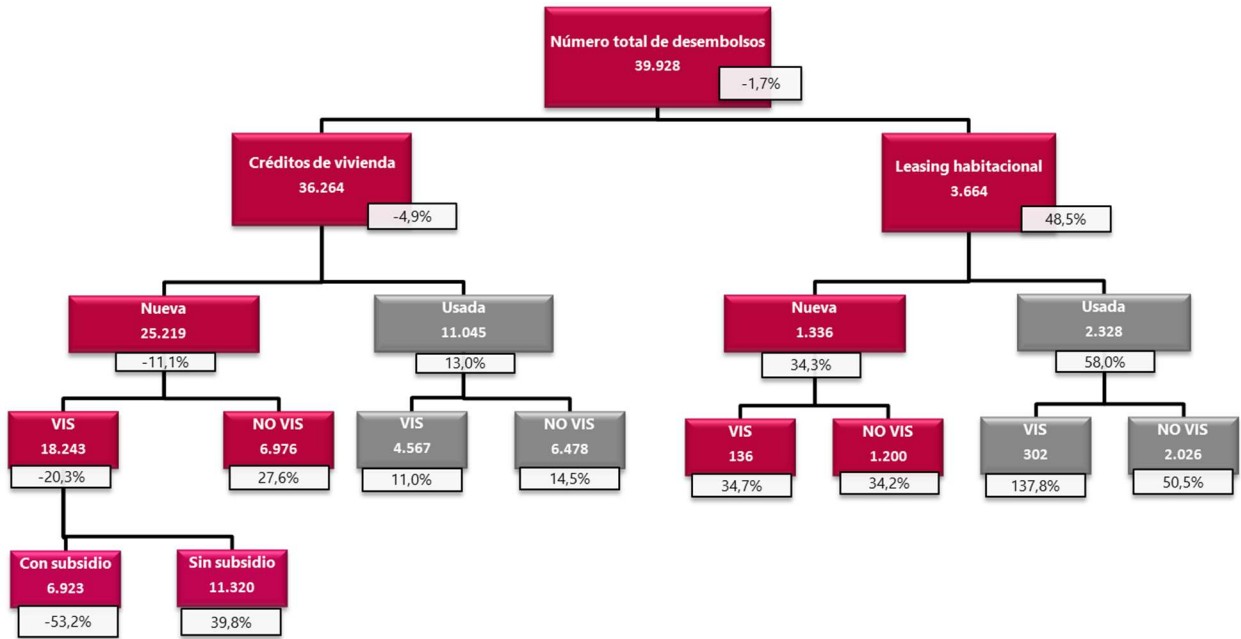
Número total de desembolsos
39.928
-1,7%

Créditos de vivienda
36.264
-4,9%

Leasing habitacional
3.664
48,5%

Nueva
25.219
-11,1%

Usada
11.045
13,0%

Nueva
1.336
34,3%

Usada
2.328
58,0%

VIS
18.243
-20,3%

NO VIS
6.976
27,6%

VIS
4.567
11,0%

NO VIS
6.478
14,5%

VIS
136
34,7%

NO VIS
1.200
34,2%

VIS
302
137,8%

NO VIS
2.026
50,5%

Con subsidio
6.923
-53,2%

Sin subsidio
11.320
39,8%